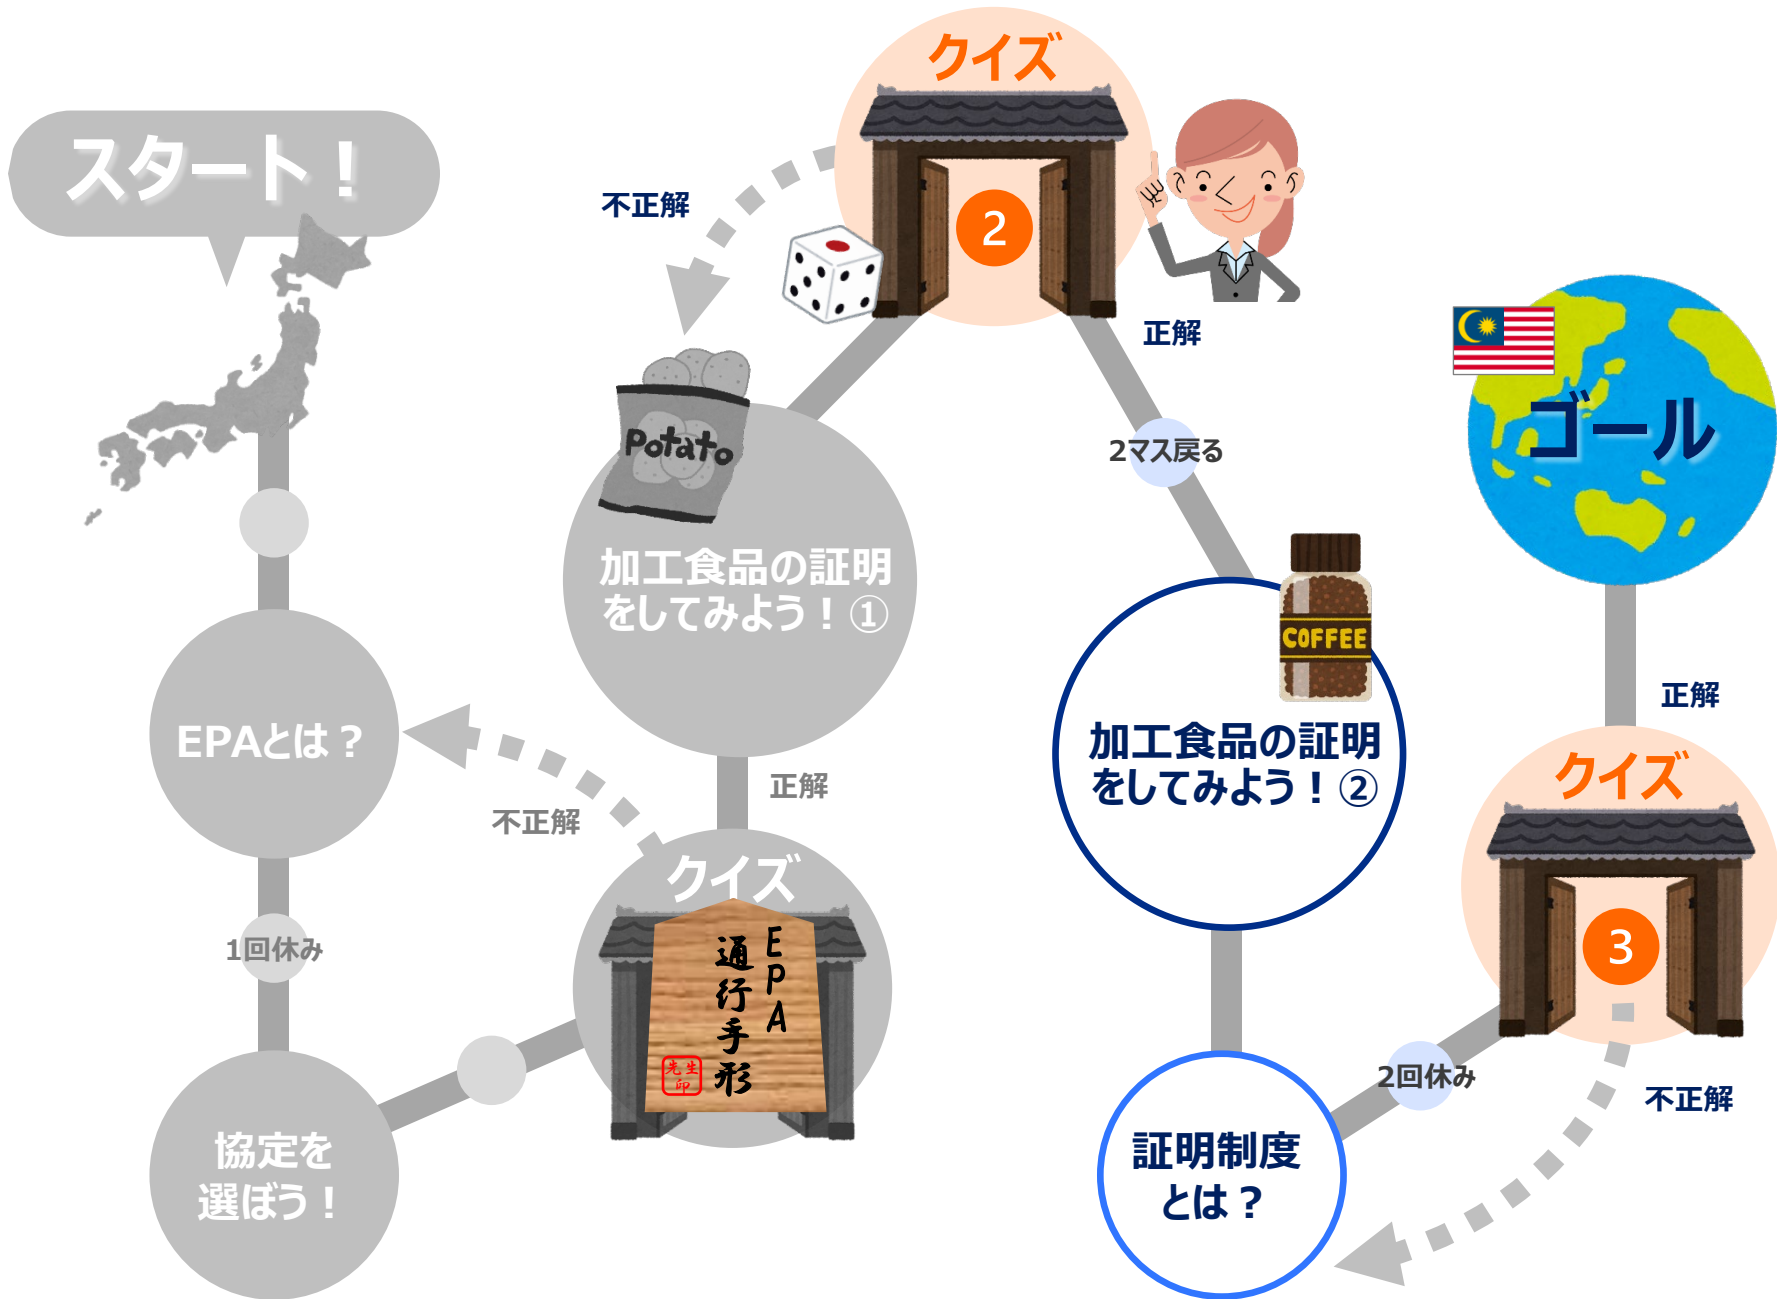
スタート！

EPAとは？

1回休み

協定を選ぼう！

不正解

クイズ

EPA
通行手形

正解

Potato

加工食品の証明をしてみよう！①

不正解

クイズ

2

正解

2マス戻る

COFFEE

加工食品の証明をしてみよう！②

証明制度とは？

2回休み

ゴール

正解

クイズ

3

不正解